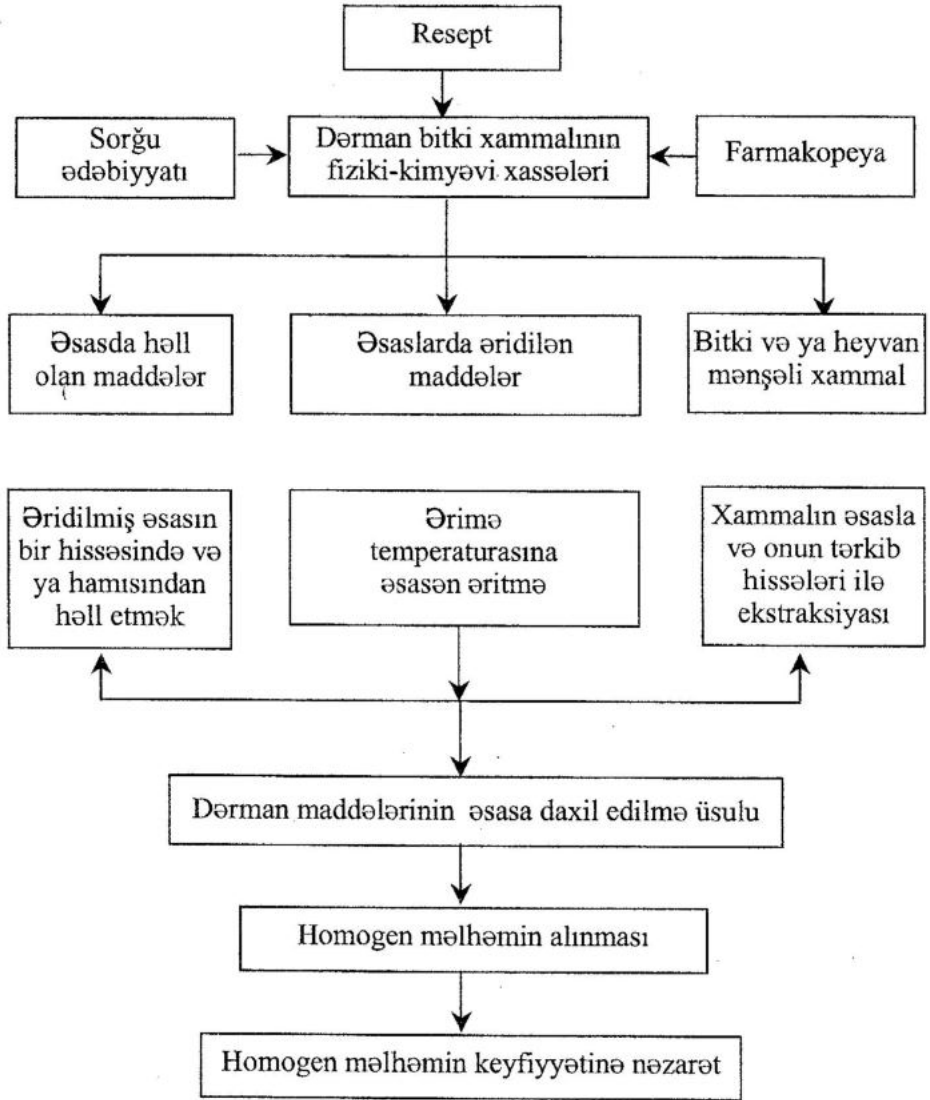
Resept

Sorğu ədəbiyyatı

Dərman bitki xammalının fiziki-kimyəvi xassələri

Farmakopeya

Əsasda həll olan maddələr

Əsaslarda əridilən maddələr

Bitki və ya heyvan mənşəli xammal

Əridilmiş əsasın bir hissəsində və ya hamısından həll etmək

Ərimə temperaturasına əsasən əritmə

Xammalın əsasla və onun tərkib hissələri ilə ekstraksiyası

Dərman maddələrinin əsasa daxil edilmə üsulu

Homogen məlhəmin alınması

Homogen məlhəmin keyfiyyətinə nəzarət